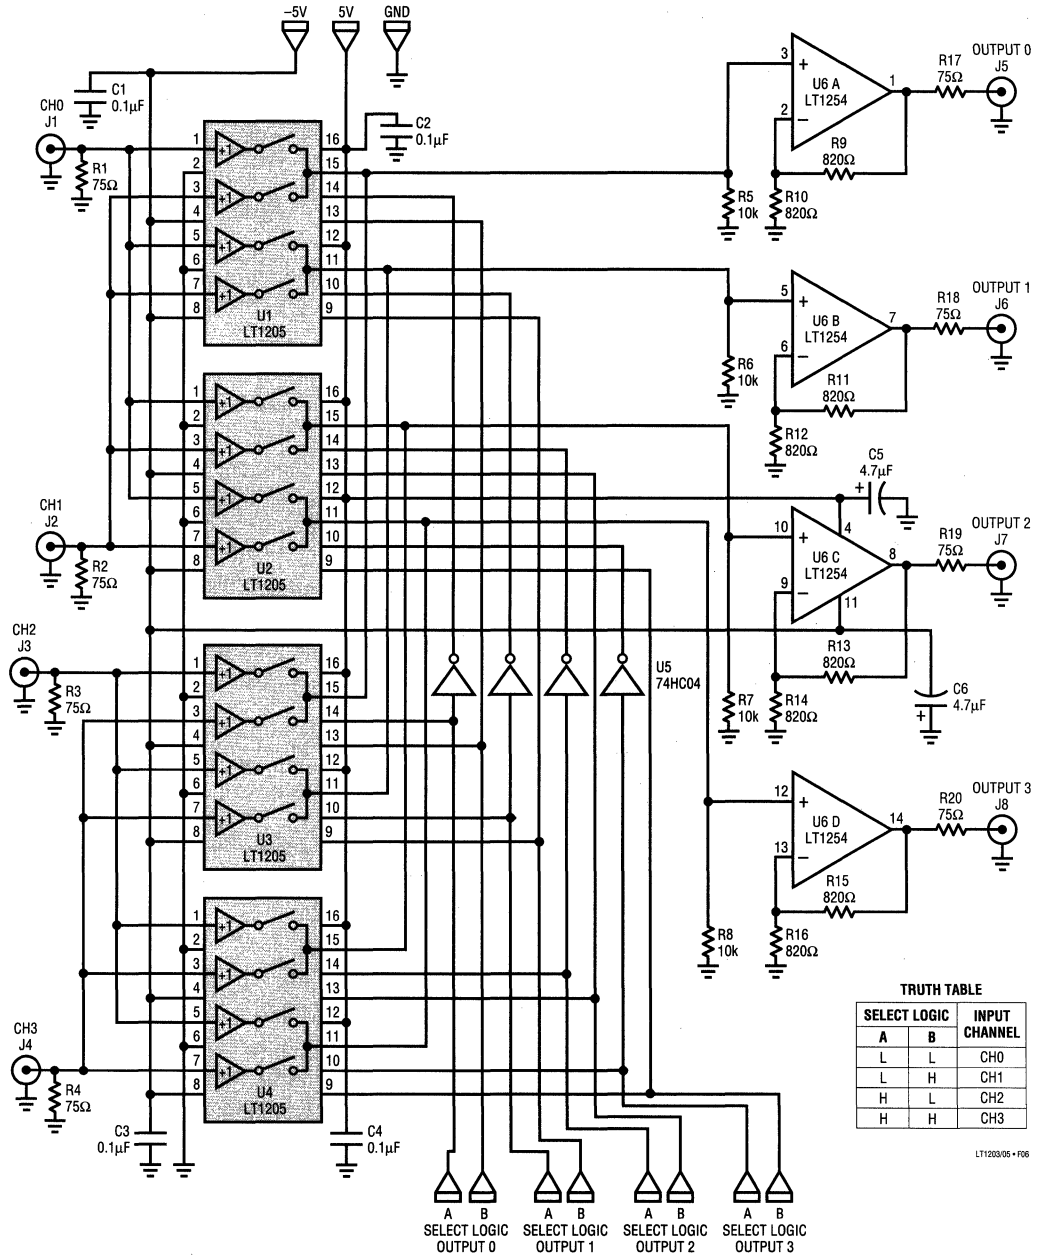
–5V 5V GND

C1 0.1µF
CH0 J1
R1 75Ω
1 2 3 4 5 6 7 8
+1 +1 +1 +1
16 15 14 13 12 11 10 9
U1 LT1205
C2 0.1µF

1 2 3 4 5 6 7 8
+1 +1 +1 +1
16 15 14 13 12 11 10 9
U2 LT1205
CH1 J2
R2 75Ω

CH2 J3
R3 75Ω
1 2 3 4 5 6 7 8
+1 +1 +1 +1
16 15 14 13 12 11 10 9
U3 LT1205

1 2 3 4 5 6 7 8
+1 +1 +1 +1
16 15 14 13 12 11 10 9
U4 LT1205
CH3 J4
R4 75Ω
C3 0.1µF
C4 0.1µF

U5 74HC04

3 + 2 – U6 A LT1254 1
R17 75Ω OUTPUT 0 J5
R9 820Ω
R5 10k
R10 820Ω

5 + 6 – U6 B LT1254 7
R18 75Ω OUTPUT 1 J6
R6 10k
R11 820Ω
R12 820Ω

C5 4.7µF
10 + 9 – U6 C LT1254 4 11 8
R19 75Ω OUTPUT 2 J7
R13 820Ω
R7 10k
R14 820Ω
C6 4.7µF

12 + 13 – U6 D LT1254 14
R20 75Ω OUTPUT 3 J8
R15 820Ω
R8 10k
R16 820Ω

TRUTH TABLE

| SELECT LOGIC | | INPUT CHANNEL |
|---|---|---|
| A | B | |
| L | L | CH0 |
| L | H | CH1 |
| H | L | CH2 |
| H | H | CH3 |

LT1203/05 • F06

A B SELECT LOGIC OUTPUT 0
A B SELECT LOGIC OUTPUT 1
A B SELECT LOGIC OUTPUT 2
A B SELECT LOGIC OUTPUT 3